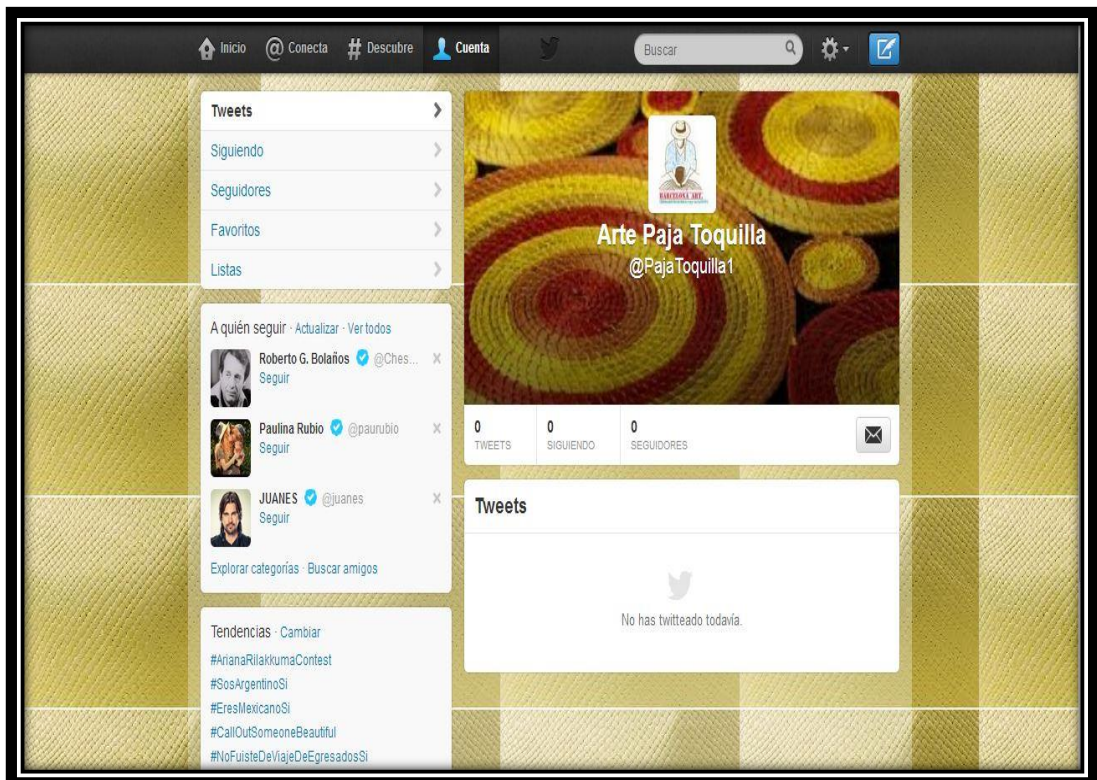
Inicio @ Conecta # Descubre Cuenta Buscar

Tweets
Siguiendo
Seguidores
Favoritos
Listas

A quién seguir · Actualizar · Ver todos
Roberto G. Bolaños @Ches... ×
Seguir
Paulina Rubio @paurubio ×
Seguir
JUANES @juanes ×
Seguir
Explorar categorías · Buscar amigos

Tendencias · Cambiar
#ArianaRilakkumaContest
#SosArgentinoSi
#EresMexicanoSi
#CallOutSomeoneBeautiful
#NoFuisteDeViajeDeEgresadosSi

BARCELONA ART
Arte Paja Toquilla
@PajaToquilla1

0 TWEETS
0 SIGUIENDO
0 SEGUIDORES

Tweets
No has twitteado todavía.